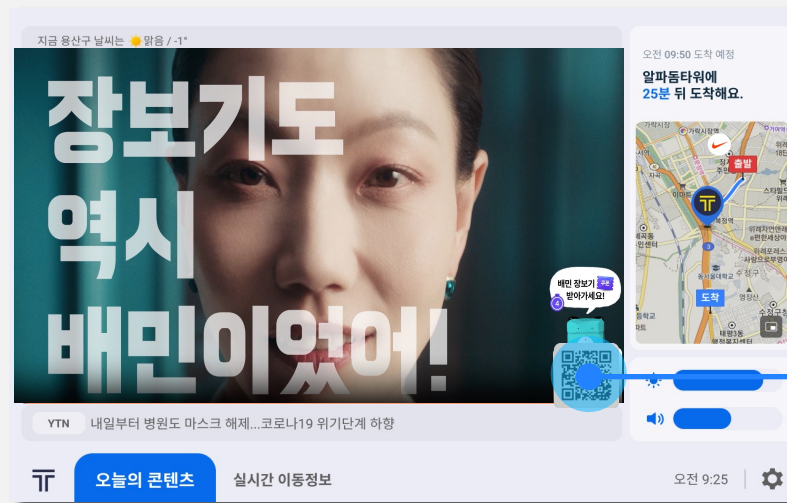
지금 용산구 날씨는 맑음 / -1°

장보기도
역시
배민이었어!

배민 장보기 쿠폰 받아가세요!

YTN 내일부터 병원도 마스크 해제...코로나19 위기단계 하향

오전 09:50 도착 예정
알파돔타워에
25분 뒤 도착해요.

출발
도착

오늘의 콘텐츠
실시간 이동정보
오전 9:25